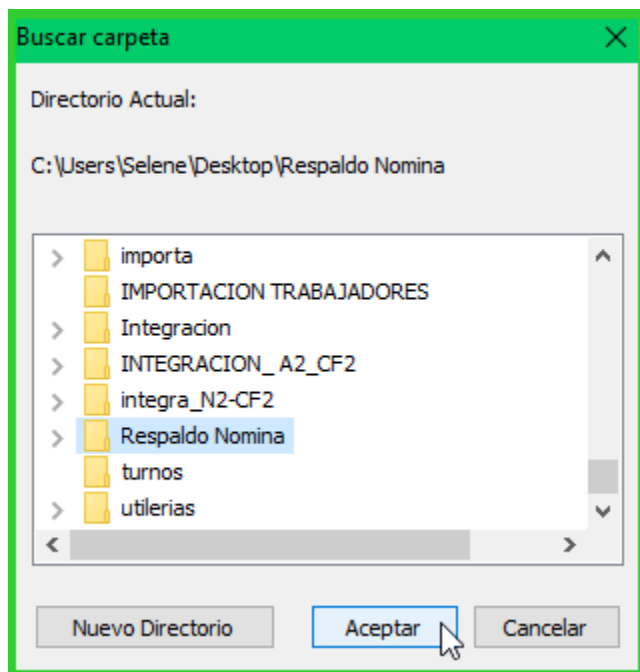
Buscar carpeta

Directorio Actual:

C:\Users\Selene\Desktop\Respaldo Nomina

importa
IMPORTACION TRABAJADORES
Integracion
INTEGRACION_ A2_CF2
integra_N2-CF2
Respaldo Nomina
turnos
utilerias

Nuevo Directorio
Aceptar
Cancelar